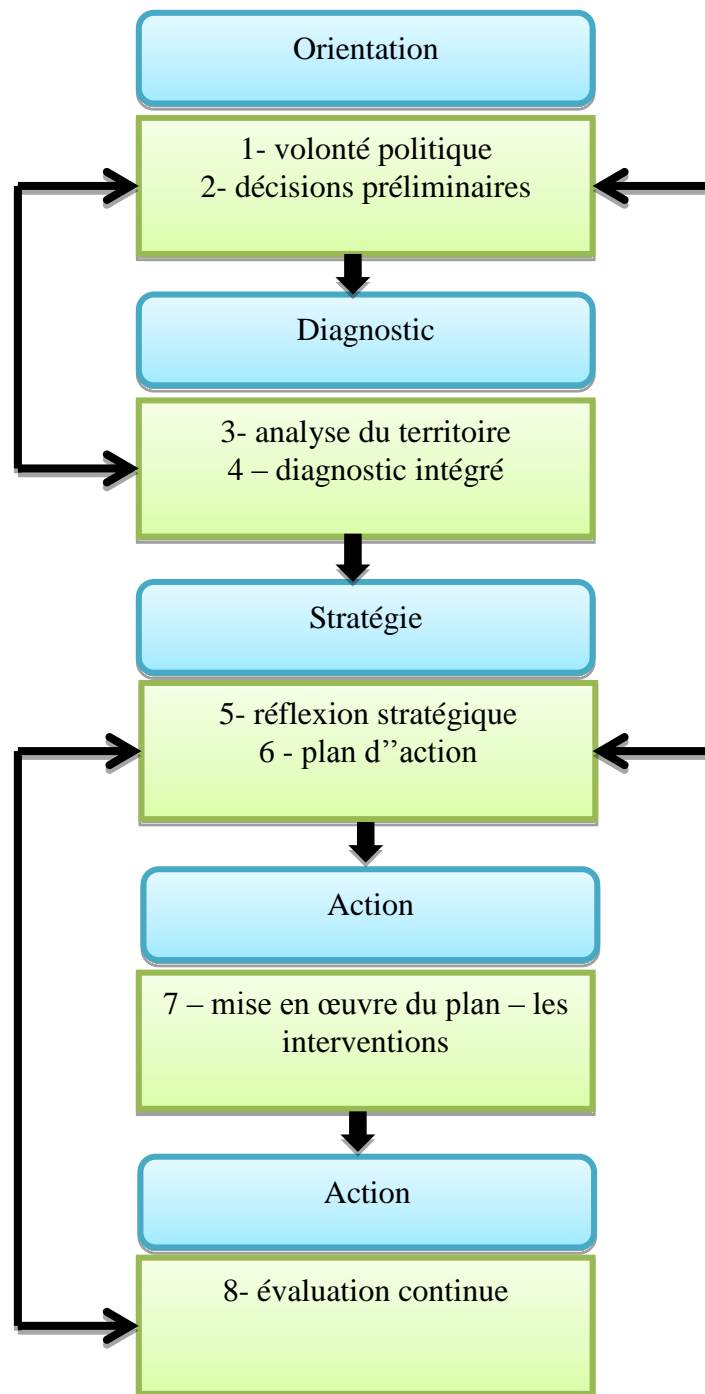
Orientation

1- volonté politique
2- décisions préliminaires

Diagnostic

3- analyse du territoire
4 – diagnostic intégré

Stratégie

5- réflexion stratégique
6 - plan d''action

Action

7 – mise en œuvre du plan – les interventions

Action

8- évaluation continue